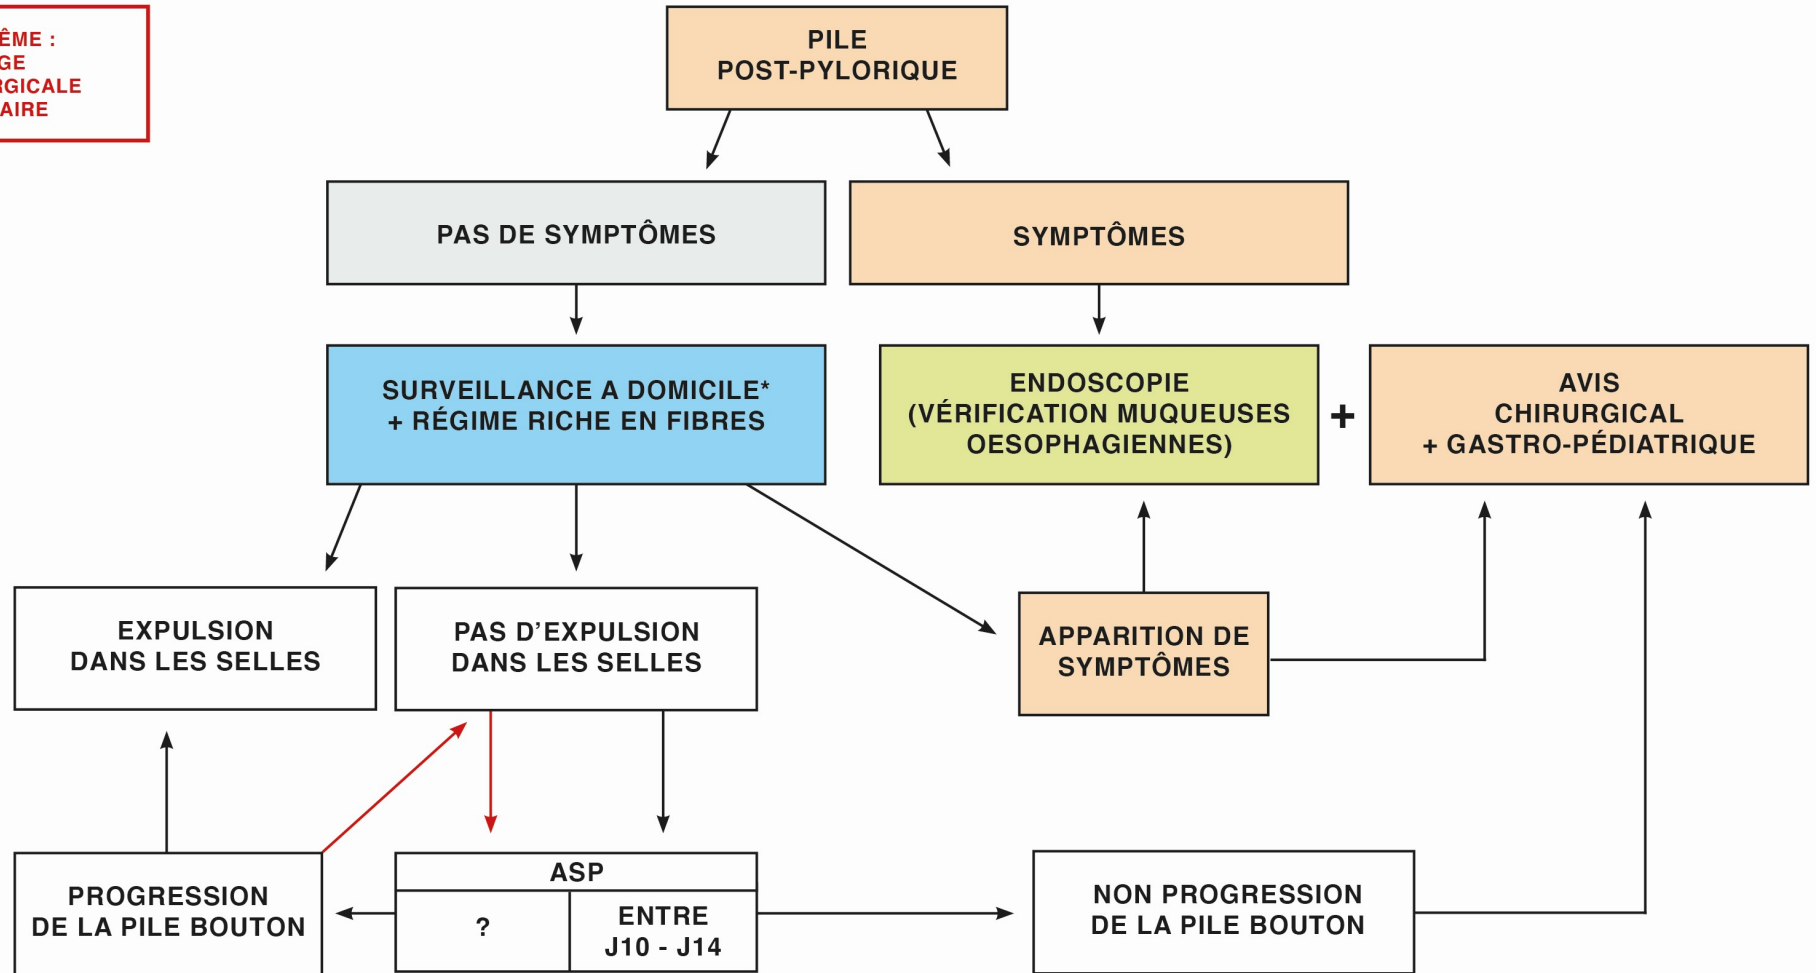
ÊME :
GE
RGICALE
AIRE

PILE
POST-PYLORIQUE

PAS DE SYMPTÔMES

SYMPTÔMES

SURVEILLANCE A DOMICILE*
+ RÉGIME RICHE EN FIBRES

ENDOSCOPIE
(VÉRIFICATION MUQUEUSES
OESOPHAGIENNES)

+

AVIS
CHIRURGICAL
+ GASTRO-PÉDIATRIQUE

EXPULSION
DANS LES SELLES

PAS D'EXPULSION
DANS LES SELLES

APPARITION DE
SYMPTÔMES

PROGRESSION
DE LA PILE BOUTON

ASP

?

ENTRE
J10 - J14

NON PROGRESSION
DE LA PILE BOUTON